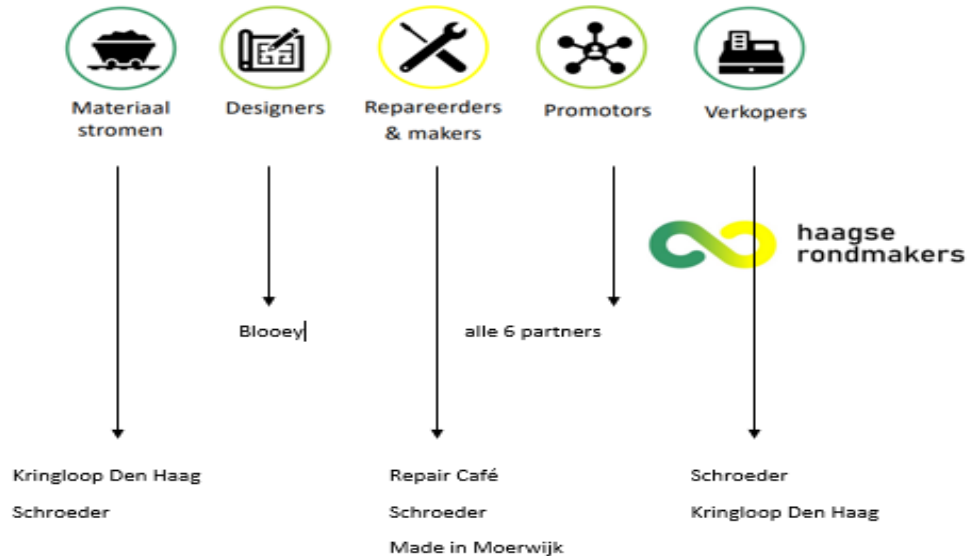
Materiaal stromen

Designers

Repareerders & makers

Promotors

Verkopers

haagse rondmakers

Blooey

alle 6 partners

Kringloop Den Haag

Schroeder

Repair Café

Schroeder

Made in Moerwijk

Schroeder

Kringloop Den Haag